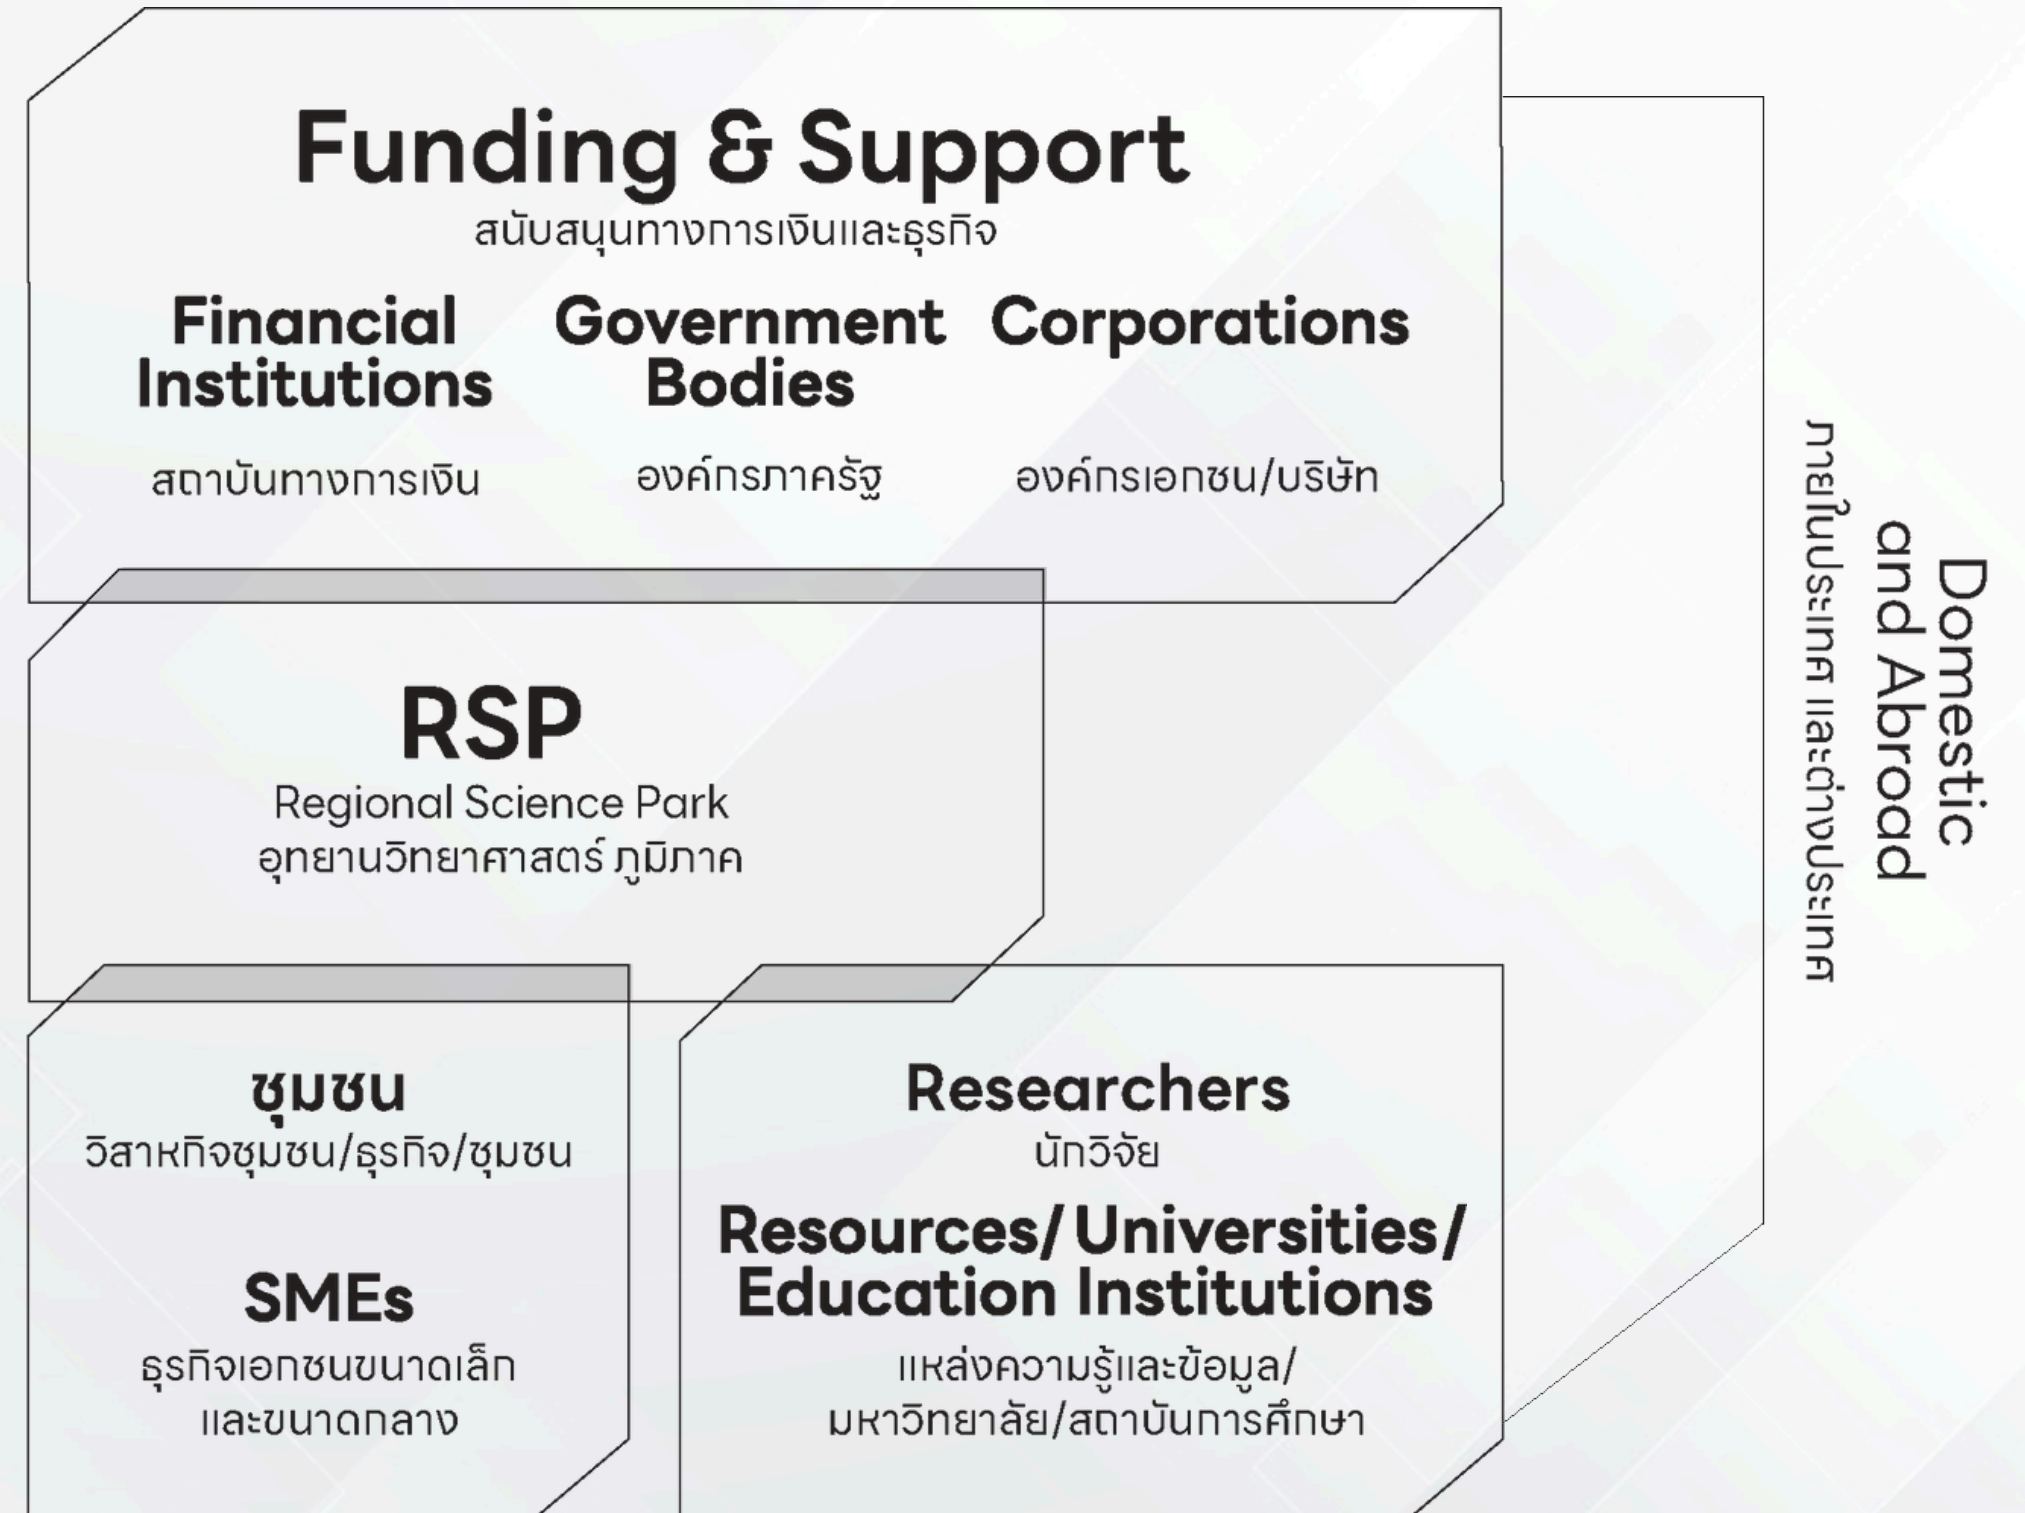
Funding & Support
สนับสนุนทางการเงินและธุรกิจ

Financial Institutions
สถาบันทางการเงิน

Government Bodies
องค์กรภาครัฐ

Corporations
องค์กรเอกชน/บริษัท

Domestic and Abroad
ภายในประเทศ และต่างประเทศ

RSP
Regional Science Park
อุทยานวิทยาศาสตร์ ภูมิภาค

ชุมชน
วิสาหกิจชุมชน/ธุรกิจ/ชุมชน

SMEs
ธุรกิจเอกชนขนาดเล็ก และขนาดกลาง

Researchers
นักวิจัย

Resources/ Universities/ Education Institutions
แหล่งความรู้และข้อมูล/ มหาวิทยาลัย/สถาบันการศึกษา